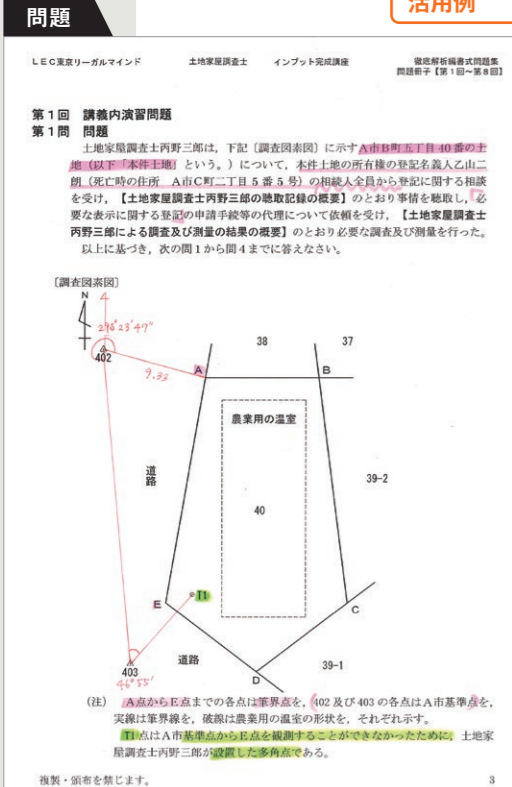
問題

活用例

LEC東京リーガルマインド　土地家屋調査士　インプット完成講座　徹底解析編書式問題集 問題冊子【第1回〜第8回】

第1回　講義内演習問題
第1問　問題

土地家屋調査士西野三郎は，下記〔調査図素図〕に示すA市B町五丁目40番の土地（以下「本件土地」という。）について，本件土地の所有権の登記名義人乙山二朗（死亡時の住所　A市C町二丁目5番5号）の相続人全員から登記に関する相談を受け，【土地家屋調査士西野三郎の聴取記録の概要】のとおり事情を聴取し，必要な表示に関する登記の申請手続等の代理について依頼を受け，【土地家屋調査士西野三郎による調査及び測量の結果の概要】のとおり必要な調査及び測量を行った。

以上に基づき，次の問1から問4までに答えなさい。

〔調査図素図〕

N

276°23′47″

402

9.32

A

38

37

B

農業用の温室

道路

40

39−2

T1

E

C

403

46°55′

道路

D

39−1

（注）　A点からE点までの各点は筆界点を，402及び403の各点はA市基準点を，実線は筆界線を，破線は農業用の温室の形状を，それぞれ示す。

T1点はA市基準点からE点を観測することができなかったために，土地家屋調査士西野三郎が設置した多角点である。

複製・頒布を禁じます。

3